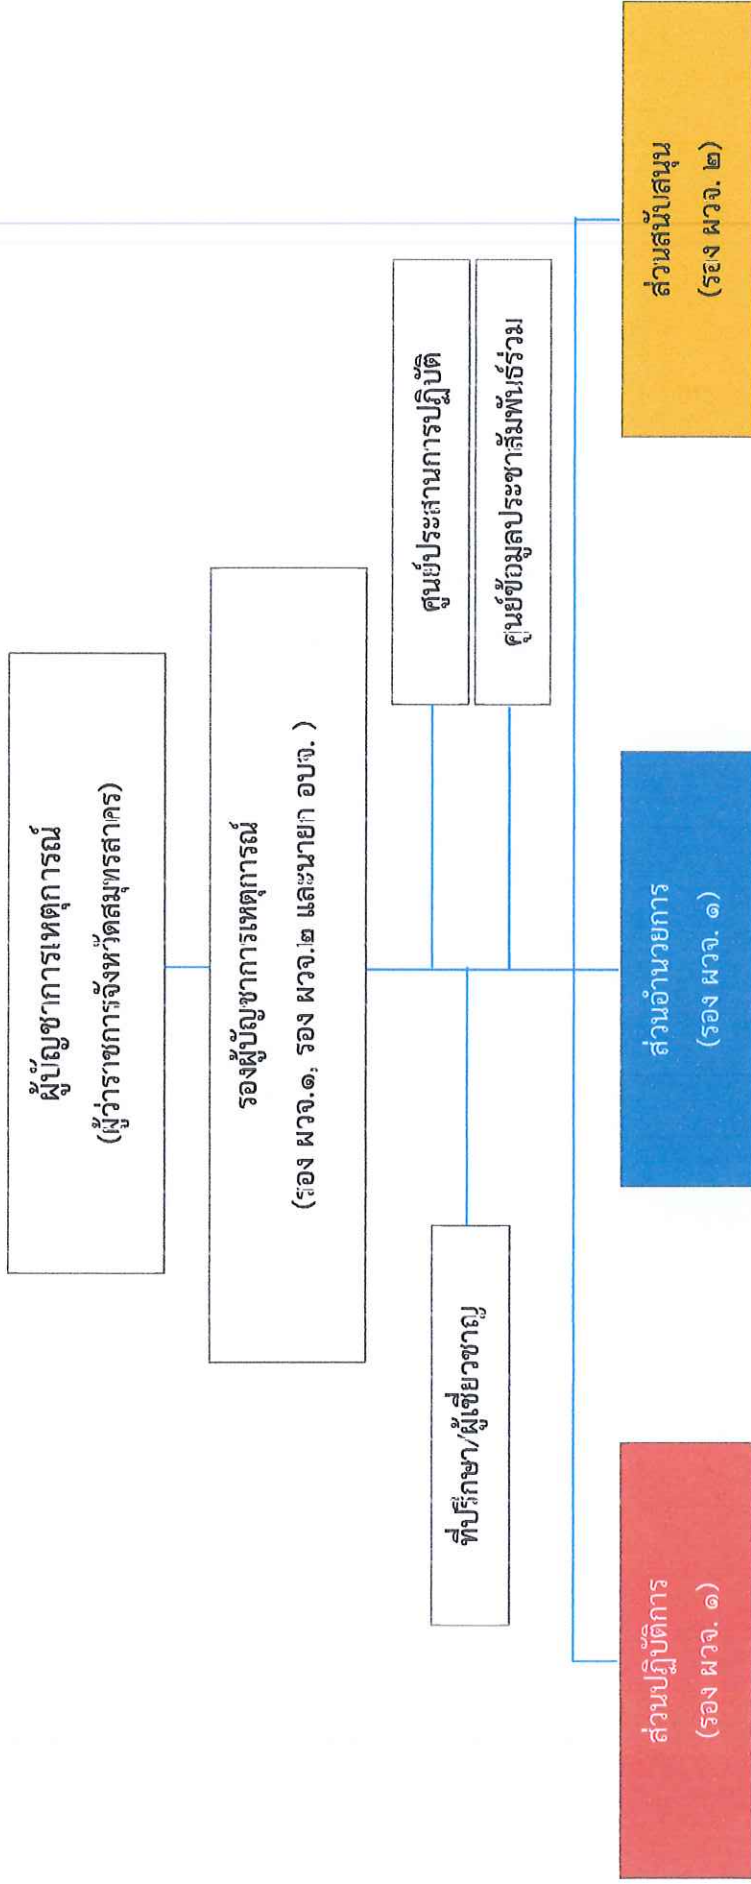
ผู้บัญชาการเหตุการณ์
(ผู้ว่าราชการจังหวัดสมุทรสาคร)

รองผู้บัญชาการเหตุการณ์
(รอง ผวจ.๑, รอง ผวจ.๒ และนายก อบจ.)

ศูนย์ประสานการปฏิบัติ

ศูนย์ข้อมูลประชาสัมพันธ์ร่วม

ที่ปรึกษา/ผู้เชี่ยวชาญ

ส่วนปฏิบัติการ
(รอง ผวจ. ๑)

ส่วนอำนวยการ
(รอง ผวจ. ๑)

ส่วนสนับสนุน
(รอง ผวจ. ๒)